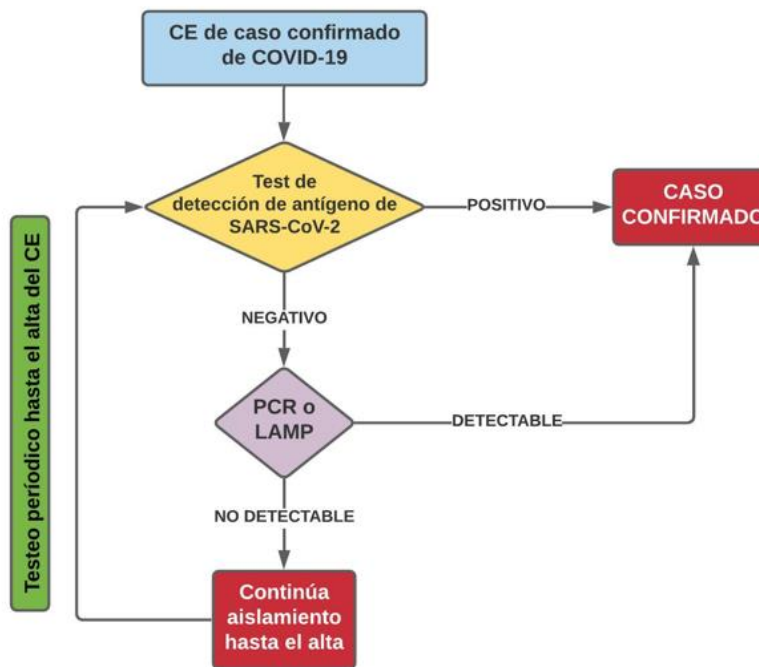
CE de caso confirmado de COVID-19

Test de detección de antígeno de SARS-CoV-2

POSITIVO

CASO CONFIRMADO

Testeo periódico hasta el alta del CE

NEGATIVO

PCR o LAMP

DETECTABLE

NO DETECTABLE

Continúa aislamiento hasta el alta